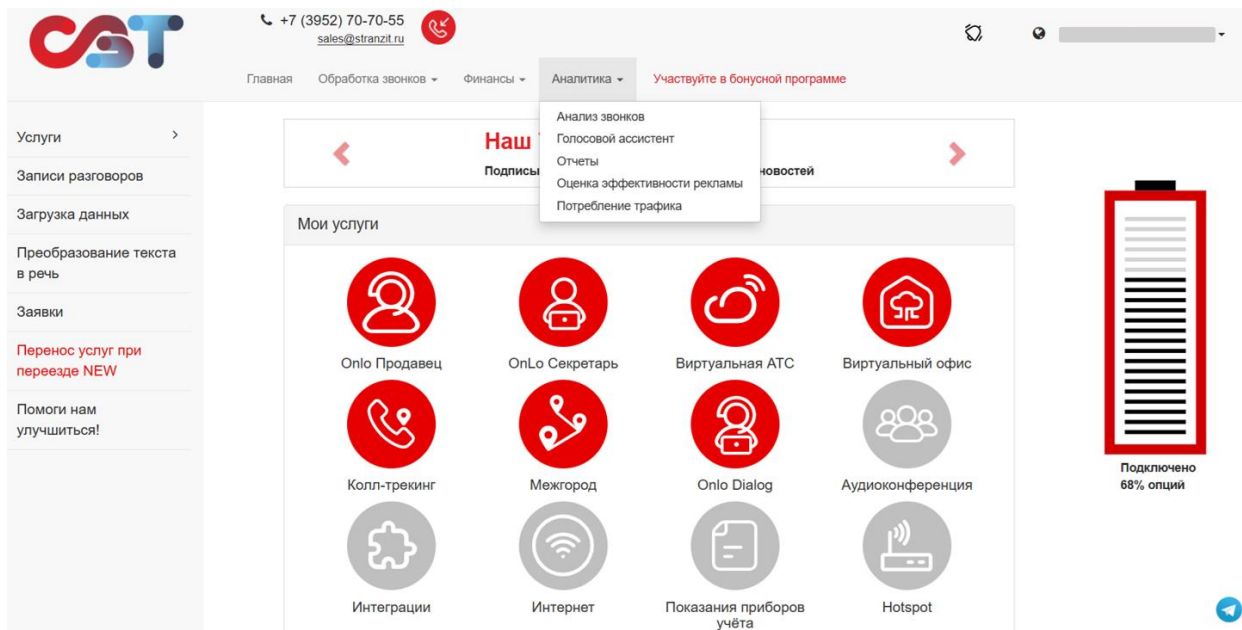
CST

+7 (3952) 70-70-55
sales@stranzit.ru

Главная Обработка звонков Финансы Аналитика Участвуйте в бонусной программе

Анализ звонков
Голосовой ассистент
Отчеты
Оценка эффективности рекламы
Потребление трафика

Услуги
Записи разговоров
Загрузка данных
Преобразование текста в речь
Заявки
Перенос услуг при переезде NEW
Помоги нам улучшиться!

Наш
Подписы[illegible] новостей

Мои услуги

Onlo Продавец
OnLo Секретарь
Виртуальная АТС
Виртуальный офис
Колл-трекинг
Межгород
Onlo Dialog
Аудиоконференция
Интеграции
Интернет
Показания приборов учёта
Hotspot

Подключено 68% опций